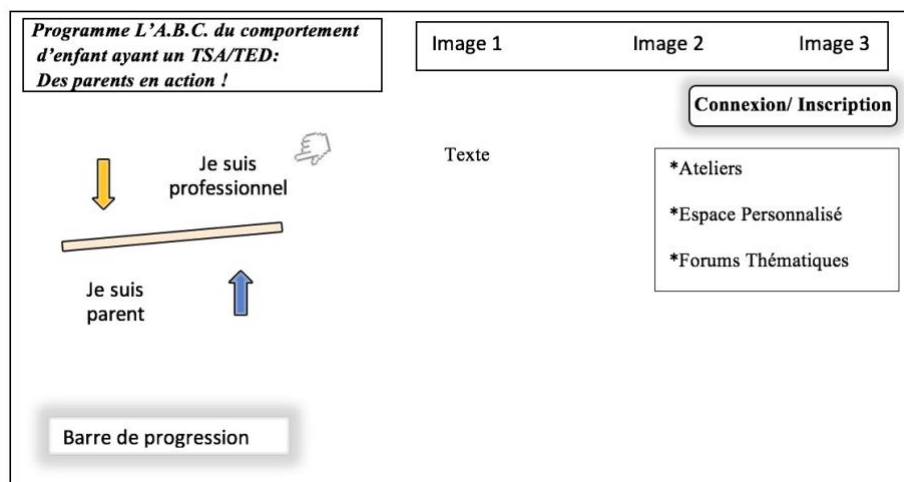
Programme L'A.B.C. du comportement d'enfant ayant un TSA/TED: Des parents en action !

Image 1 Image 2 Image 3

Connexion/ Inscription

Je suis professionnel

Je suis parent

Texte

*Ateliers

*Espace Personnalisé

*Forums Thématiques

Barre de progression